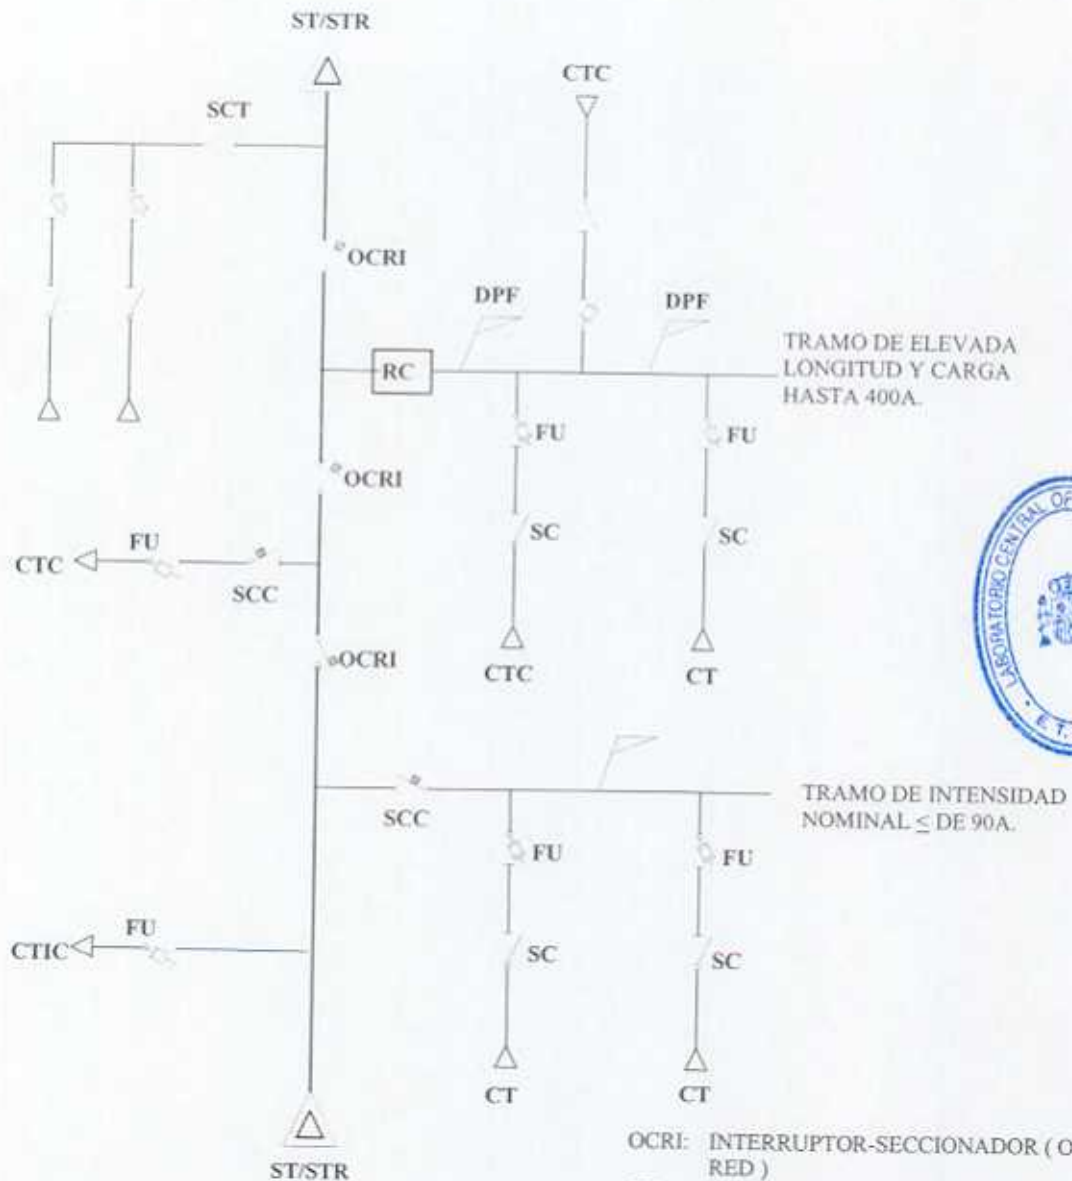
ST/STR

SCT

CTC

OCRI

DPF

DPF

TRAMO DE ELEVADA LONGITUD Y CARGA HASTA 400A.

RC

FU

FU

OCRI

SC

SC

FU

CTC

SCC

OCRI

CTC

CT

LABORATORIO CENTRAL OF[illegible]

E.T.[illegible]

TRAMO DE INTENSIDAD NOMINAL ≤ DE 90A.

SCC

FU

FU

FU

CTIC

SC

SC

CT

CT

ST/STR

OCRI: INTERRUPTOR-SECCIONADOR ( O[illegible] RED )